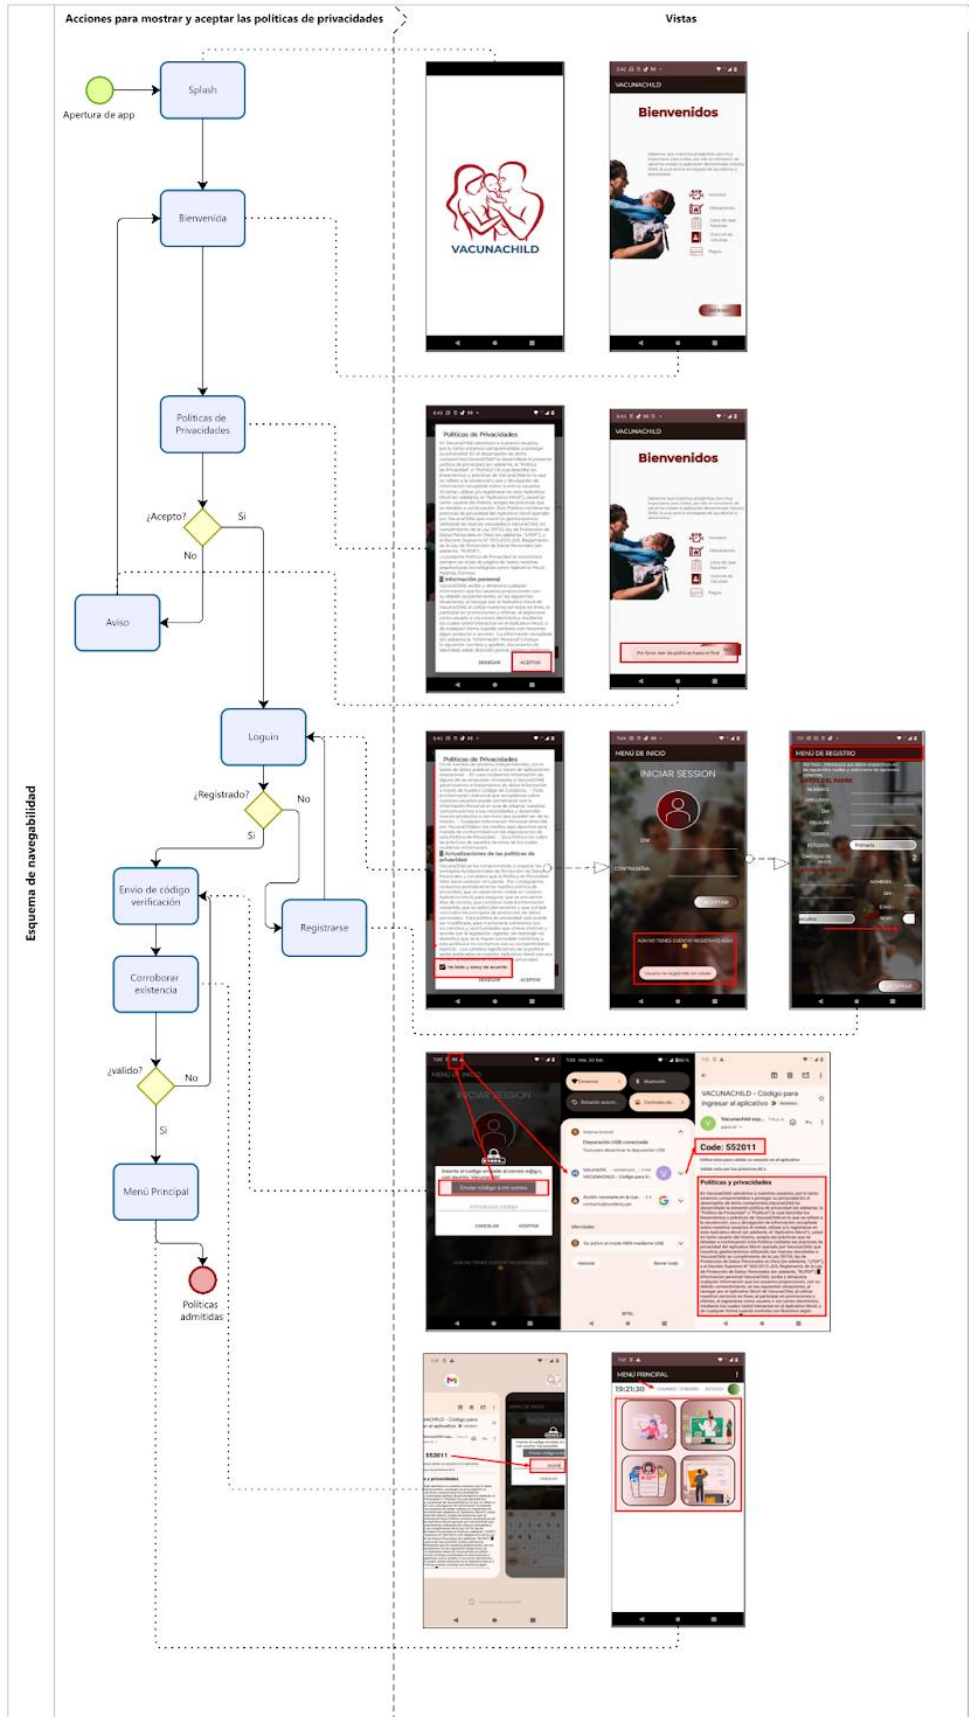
Esquema de navegabilidad

Acciones para mostrar y aceptar las políticas de privacidades

Vistas

Apertura de app

Splash

Bienvenida

Políticas de Privacidades

¿Acepto?

Si

No

Aviso

Loguin

¿Registrado?

No

Si

Envio de código verificación

Registrarse

Corroborar existencia

¿valido?

No

Si

Menú Principal

Políticas admitidas

VACUNACHILD

VACUNACHILD

Bienvenidos

VACUNACHILD

Bienvenidos

Politicas de Privacidades

Información personal

DENEGAR

ACEPTAR

Politicas de Privacidades

Actualizaciones de las políticas de privacidad

He leído y estoy de acuerdo

DENEGAR

ACEPTAR

MENÚ DE INICIO

INICIAR SESSION

ACEPTAR

MENÚ DE REGISTRO

INICIAR SESSION

Enviar código a mi correo

CANCELAR

ACEPTAR

Depuración USB conectada

VACUNACHILD - Código para ingresar al aplicativo

Code: 552011

Políticas y privacidades

552011

MENÚ PRINCIPAL

19:21:30